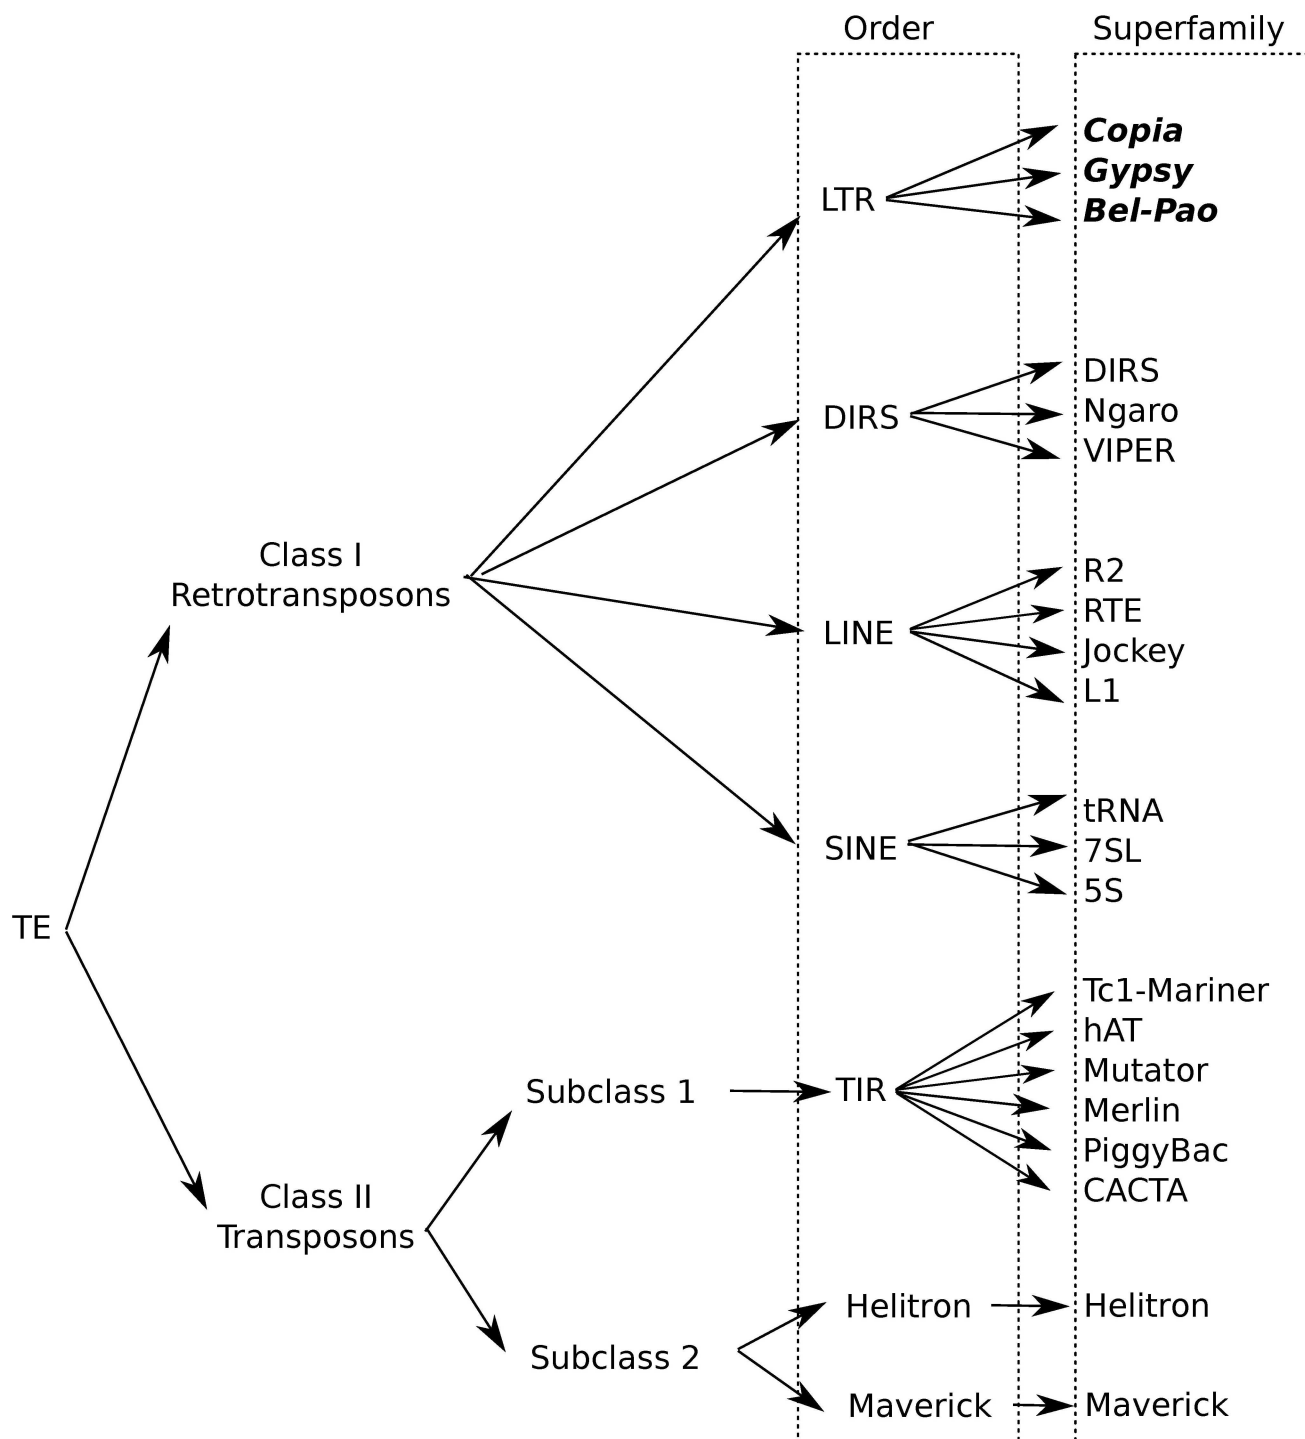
Order

Superfamily

LTR

Copia
Gypsy
Bel-Pao

DIRS

DIRS
Ngaro
VIPER

Class I
Retrotransposons

LINE

R2
RTE
Jockey
L1

SINE

tRNA
7SL
5S

TE

Tc1-Mariner
hAT
Mutator
Merlin
PiggyBac
CACTA

Subclass 1

TIR

Class II
Transposons

Helitron

Helitron

Subclass 2

Maverick

Maverick